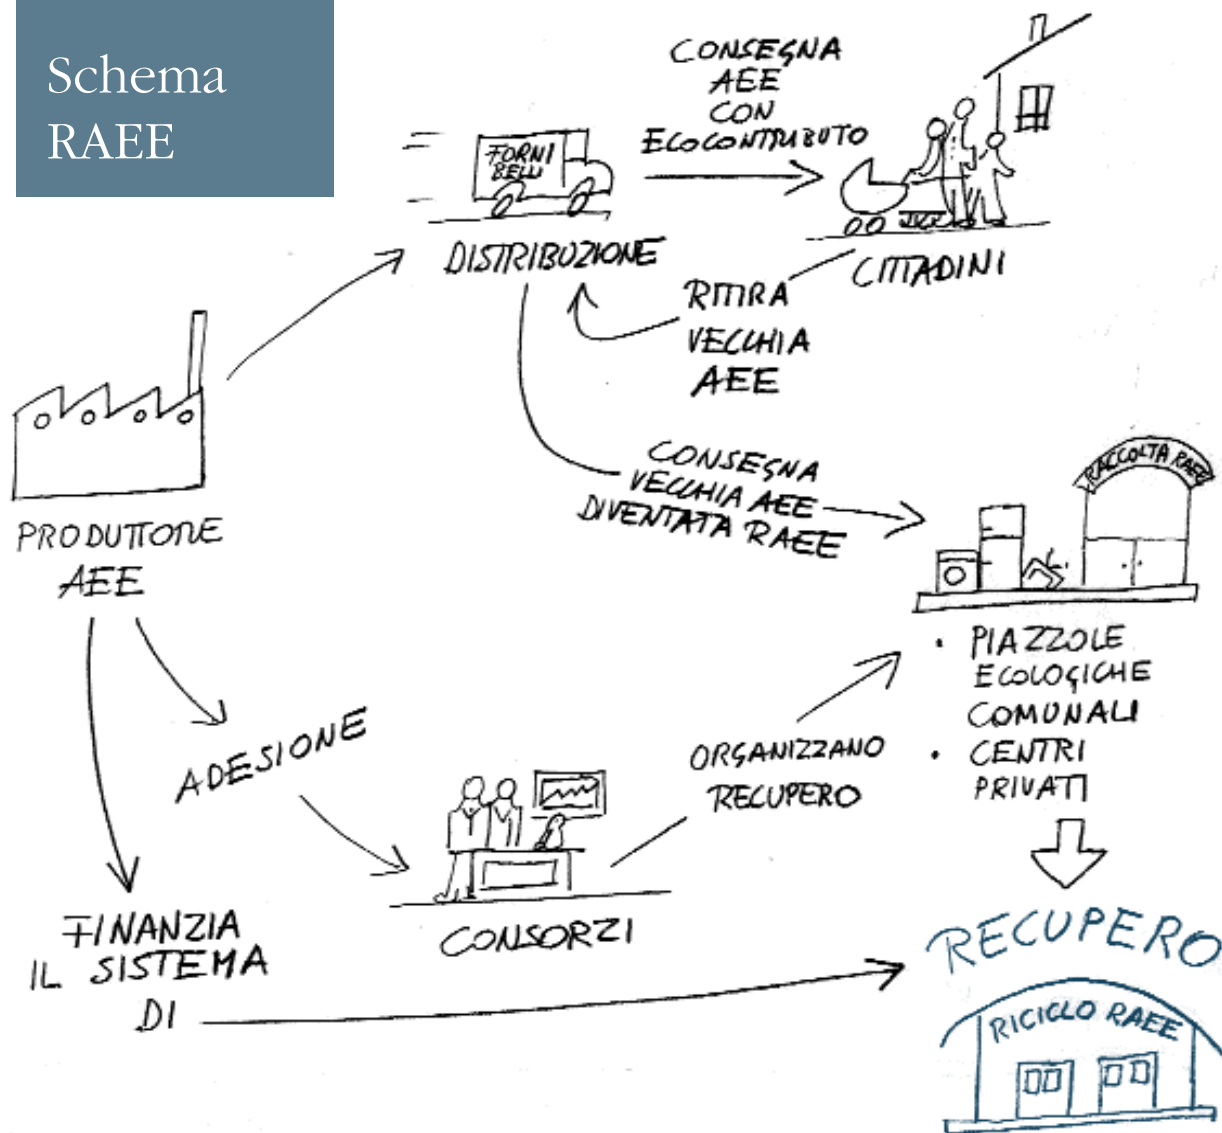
Schema RAEE

FORNI BELLI

DISTRIBUZIONE

CONSEGNA AEE CON ECOCONTRIBUTO

CITTADINI

RITIRA VECCHIA AEE

PRODUTTORE AEE

CONSEGNA VECCHIA AEE DIVENTATA RAEE

RACCOLTA RAEE

• PIAZZOLE ECOLOGICHE COMUNALI
• CENTRI PRIVATI

ADESIONE

ORGANIZZANO RECUPERO

CONSORZI

FINANZIA IL SISTEMA DI

RECUPERO

RICICLO RAEE